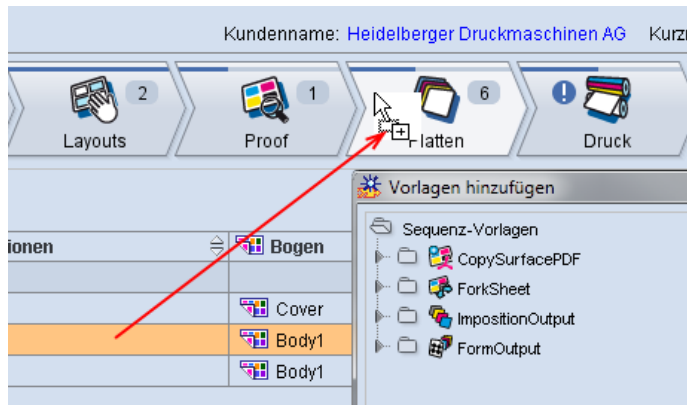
Kundenname: Heidelberger Druckmaschinen AG Kurz

2 Layouts

1 Proof

6 Platten

Druck

ionen

Bogen

Cover

Body1

Body1

Vorlagen hinzufügen

Sequenz-Vorlagen

CopySurfacePDF

ForkSheet

ImpositionOutput

FormOutput